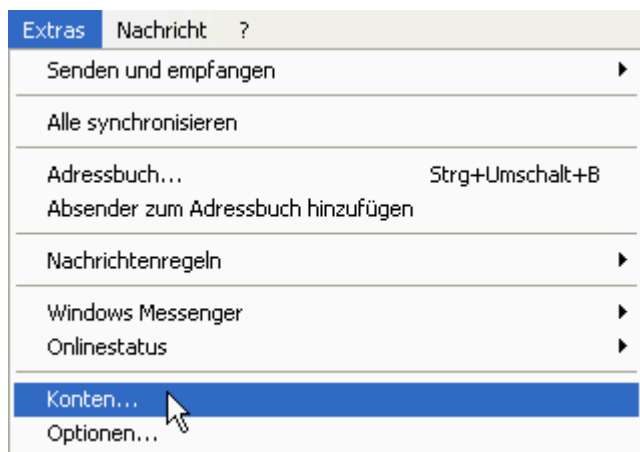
Extras Nachricht ?

Senden und empfangen

Alle synchronisieren

Adressbuch... Strg+Umschalt+B
Absender zum Adressbuch hinzufügen

Nachrichtenregeln

Windows Messenger
Onlinestatus

Konten...
Optionen...